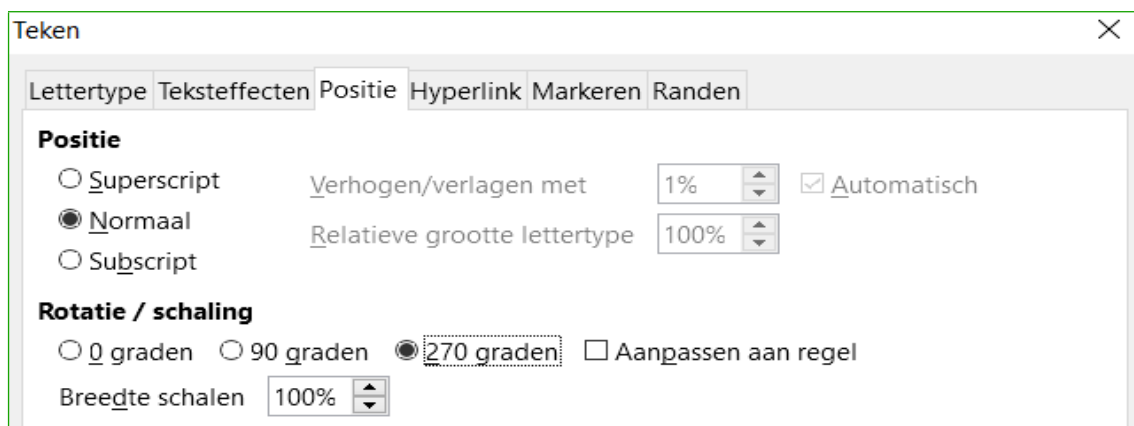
Teken

Lettertype Teksteffecten Positie Hyperlink Markeren Randen

Positie

Superscript
Normaal
Subscript

Verhogen/verlagen met 1%
Automatisch
Relatieve grootte lettertype 100%

Rotatie / schaling

0 graden 90 graden 270 graden Aanpassen aan regel

Breedte schalen 100%